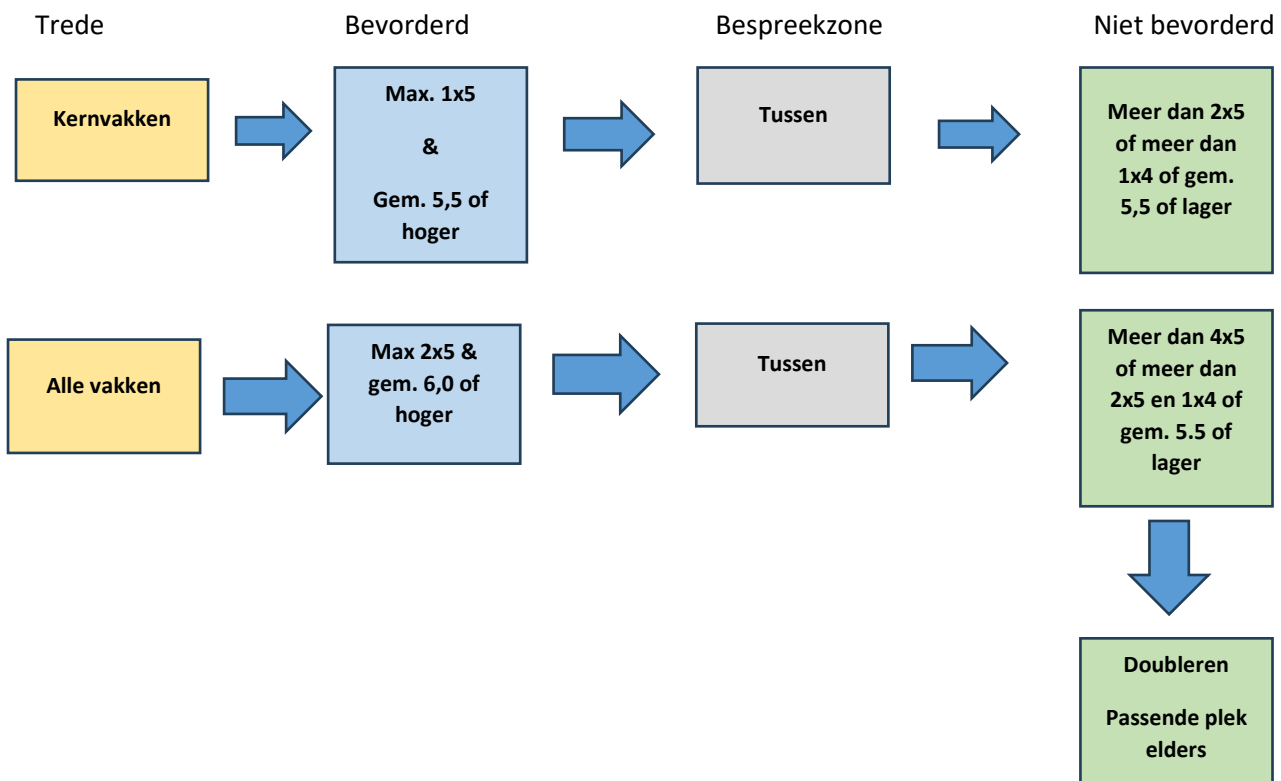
Trede

Bevorderd

Bespreekzone

Niet bevorderd

Kernvakken

Max. 1x5

&

Gem. 5,5 of hoger

Tussen

Meer dan 2x5 of meer dan 1x4 of gem. 5,5 of lager

Alle vakken

Max 2x5 & gem. 6,0 of hoger

Tussen

Meer dan 4x5 of meer dan 2x5 en 1x4 of gem. 5.5 of lager

Doubleren

Passende plek elders